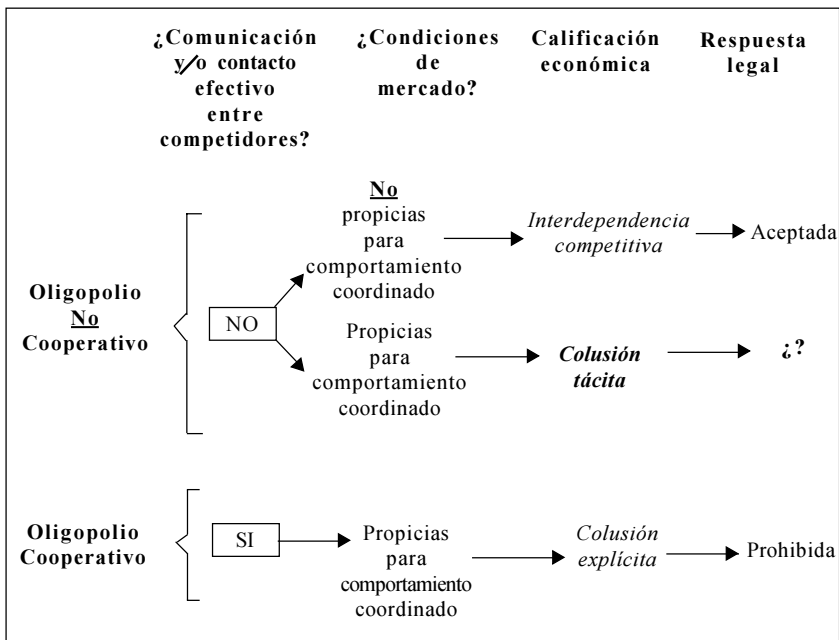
¿Comunicación y/o contacto efectivo entre competidores?

¿Condiciones de mercado?

Calificación económica

Respuesta legal

Oligopolio No Cooperativo

NO

No propicias para comportamiento coordinado

Interdependencia competitiva

Aceptada

Propicias para comportamiento coordinado

Colusión tácita

¿?

Oligopolio Cooperativo

SI

Propicias para comportamiento coordinado

Colusión explícita

Prohibida